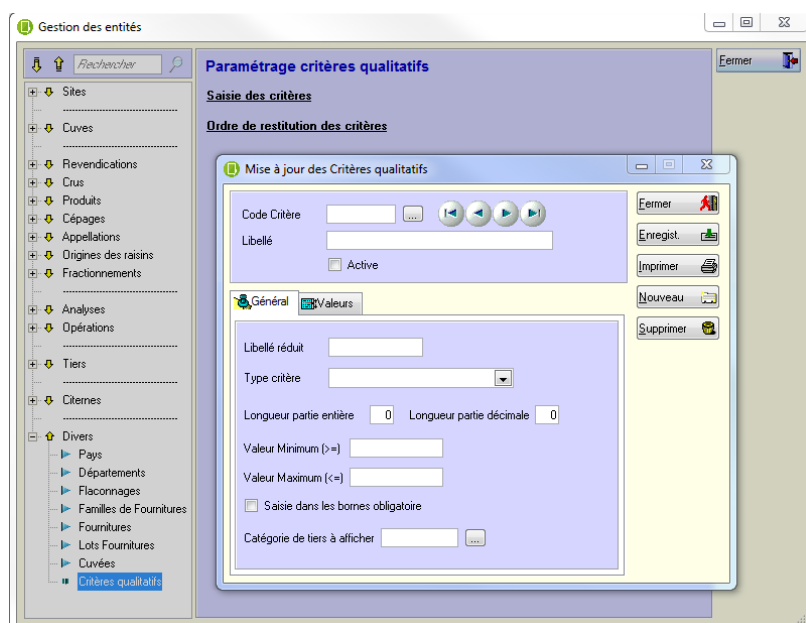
Gestion des entités

Rechercher

Sites
Cuves
Revendications
Crus
Produits
Cépages
Appellations
Origines des raisins
Fractionnements
Analyses
Opérations
Tiers
Citernes
Divers
Pays
Départements
Flaconnages
Familles de Fournitures
Fournitures
Lots Fournitures
Cuvées
Critères qualitatifs

Paramétrage critères qualitatifs

Saisie des critères

Ordre de restitution des critères

Fermer

Mise à jour des Critères qualitatifs

Code Critère
...
Libellé
Active

Fermer
Enregist.
Imprimer
Nouveau
Supprimer

Général
Valeurs

Libellé réduit
Type critère
Longueur partie entière
0
Longueur partie décimale
0
Valeur Minimum (>=)
Valeur Maximum (<=)
Saisie dans les bornes obligatoire
Catégorie de tiers à afficher
...